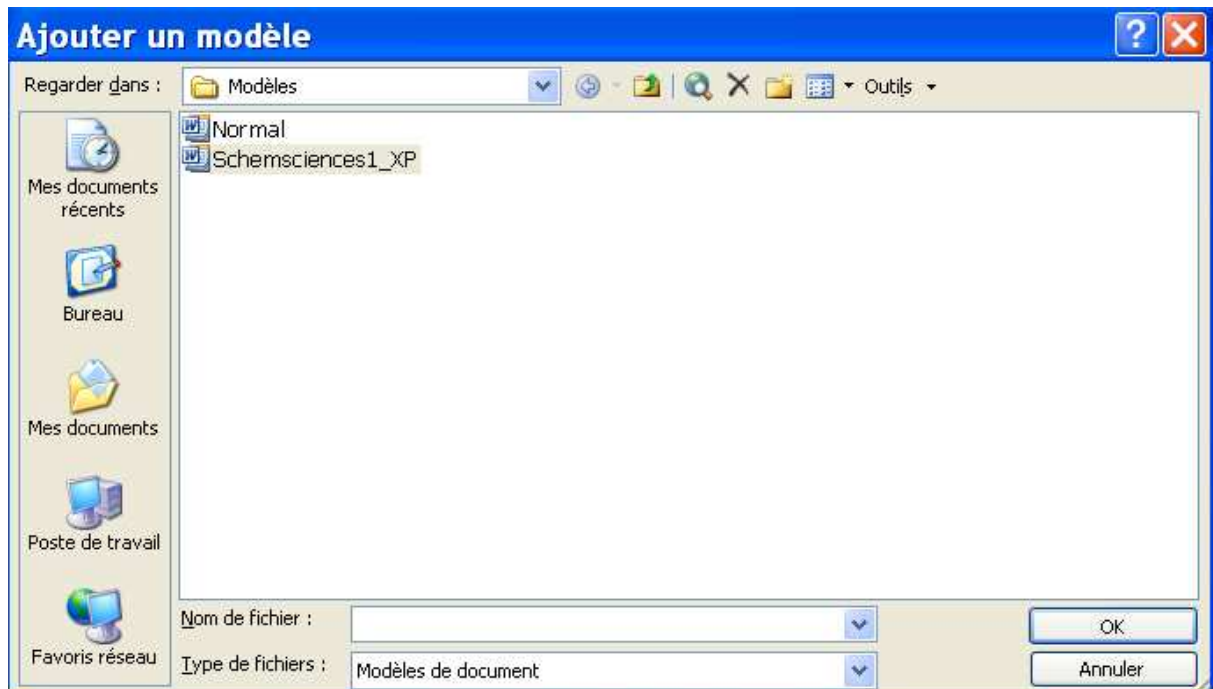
Ajouter un modèle

Regarder dans : Modèles

Outils

Normal
Schemsciences1_XP

Mes documents récents

Bureau

Mes documents

Poste de travail

Favoris réseau

Nom de fichier :

Type de fichiers : Modèles de document

OK

Annuler